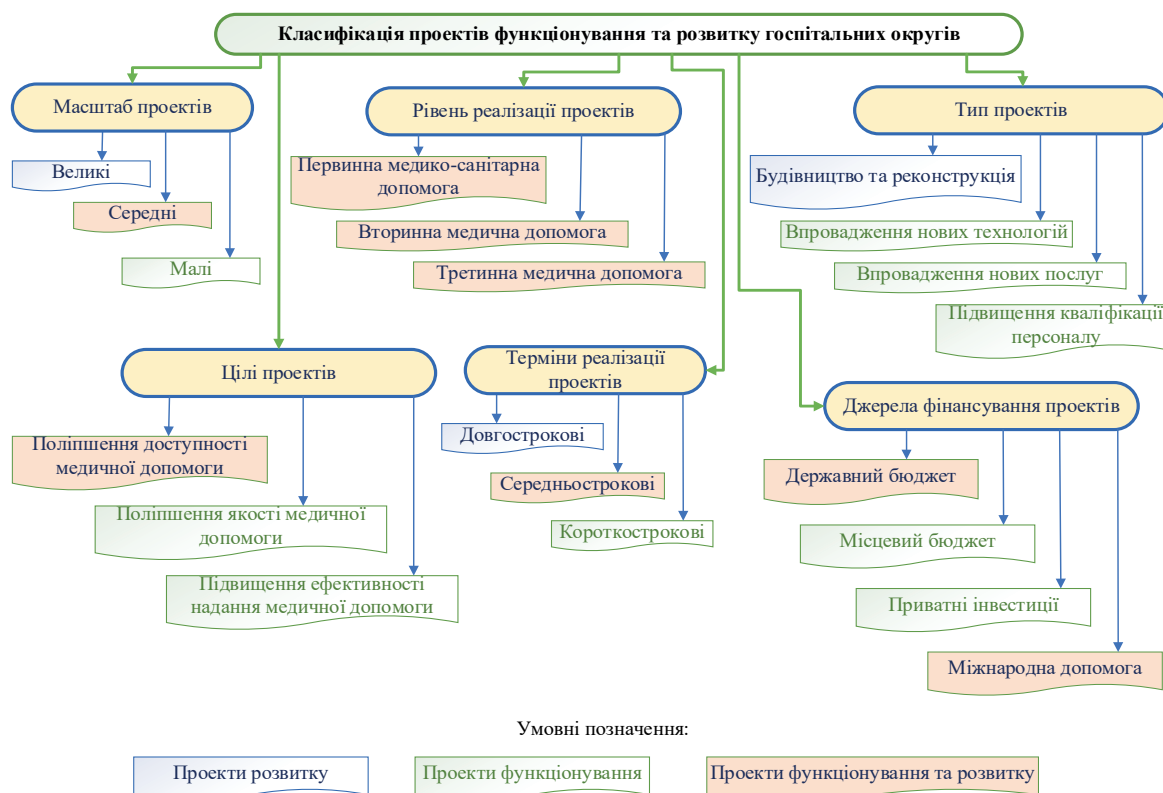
Класифікація проектів функціонування та розвитку госпітальних округів

Масштаб проектів
Великі
Середні
Малі

Рівень реалізації проектів
Первинна медико-санітарна допомога
Вторинна медична допомога
Третинна медична допомога

Тип проектів
Будівництво та реконструкція
Впровадження нових технологій
Впровадження нових послуг
Підвищення кваліфікаці персоналу

Цілі проектів
Поліпшення доступності медичної допомоги
Поліпшення якості медичної допомоги
Підвищення ефективності надання медичної допомоги

Терміни реалізації проектів
Довгострокові
Середньострокові
Короткострокові

Джерела фінансування проектів
Державний бюджет
Місцевий бюджет
Приватні інвестиції
Міжнародна допомога

Умовні позначення:
Проекти розвитку
Проекти функціонування
Проекти функціонування та розвитку